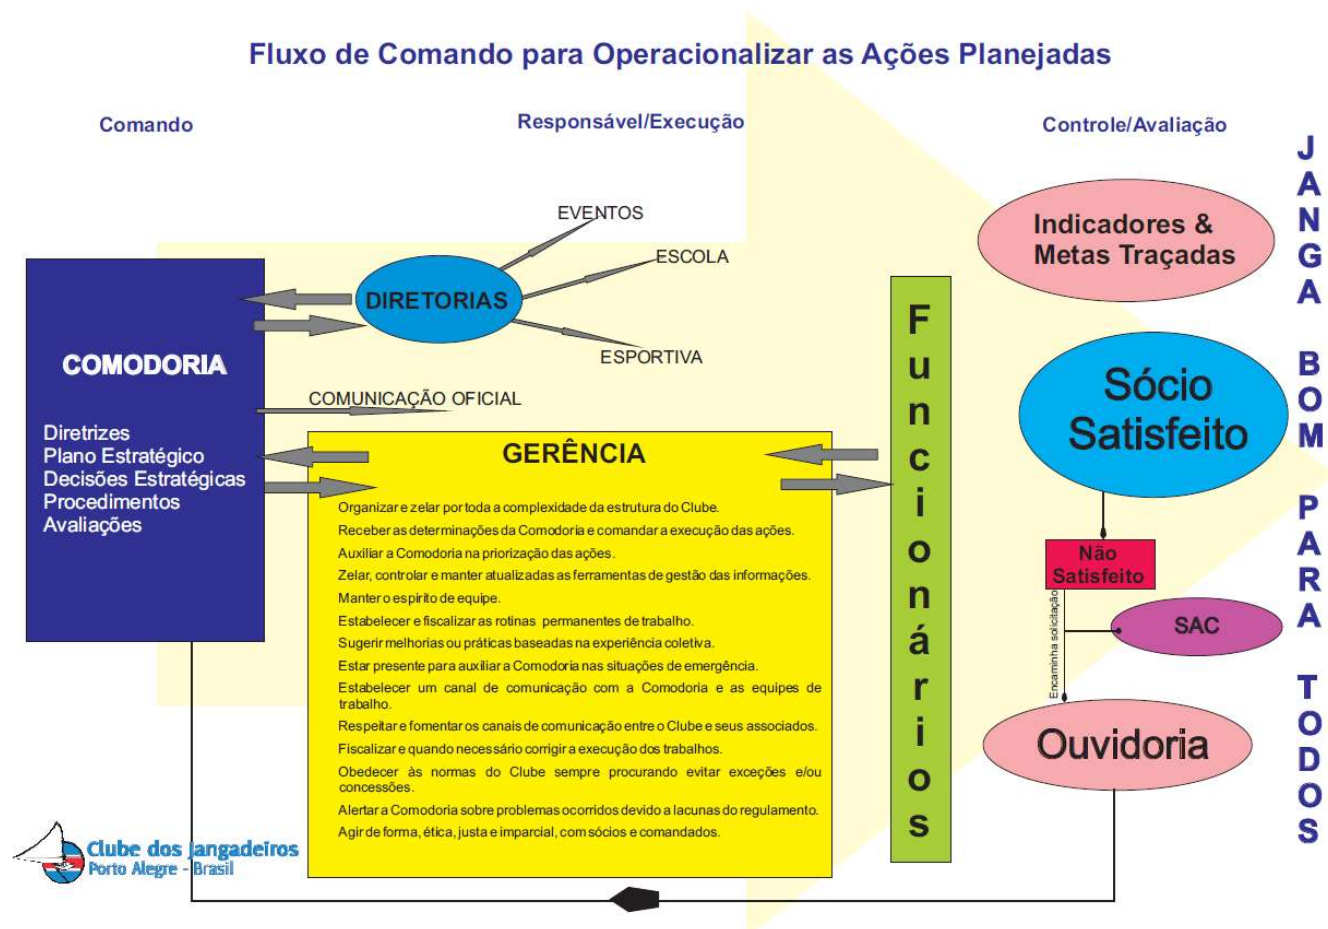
Fluxo de Comando para Operacionalizar as Ações Planejadas

Comando

Responsável/Execução

Controle/Avaliação

JANGA BOM PARA TODOS

EVENTOS

ESCOLA

DIRETORIAS

ESPORTIVA

COMODORIA

Diretrizes
Plano Estratégico
Decisões Estratégicas
Procedimentos
Avaliações

COMUNICAÇÃO OFICIAL

GERÊNCIA

Organizar e zelar por toda a complexidade da estrutura do Clube.

Receber as determinações da Comodoria e comandar a execução das ações.

Auxiliar a Comodoria na priorização das ações.

Zelar, controlar e manter atualizadas as ferramentas de gestão das informações.

Manter o espírito de equipe.

Estabelecer e fiscalizar as rotinas permanentes de trabalho.

Sugerir melhorias ou práticas baseadas na experiência coletiva.

Estar presente para auxiliar a Comodoria nas situações de emergência.

Estabelecer um canal de comunicação com a Comodoria e as equipes de trabalho.

Respeitar e fomentar os canais de comunicação entre o Clube e seus associados.

Fiscalizar e quando necessário corrigir a execução dos trabalhos.

Obedecer às normas do Clube sempre procurando evitar exceções e/ou concessões.

Alertar a Comodoria sobre problemas ocorridos devido a lacunas do regulamento.

Agir de forma, ética, justa e imparcial, com sócios e comandados.

Funcionários

Indicadores & Metas Traçadas

Sócio Satisfeito

Não Satisfeito

Encaminha solicitação

SAC

Ouvidoria

Clube dos Jangadeiros
Porto Alegre - Brasil